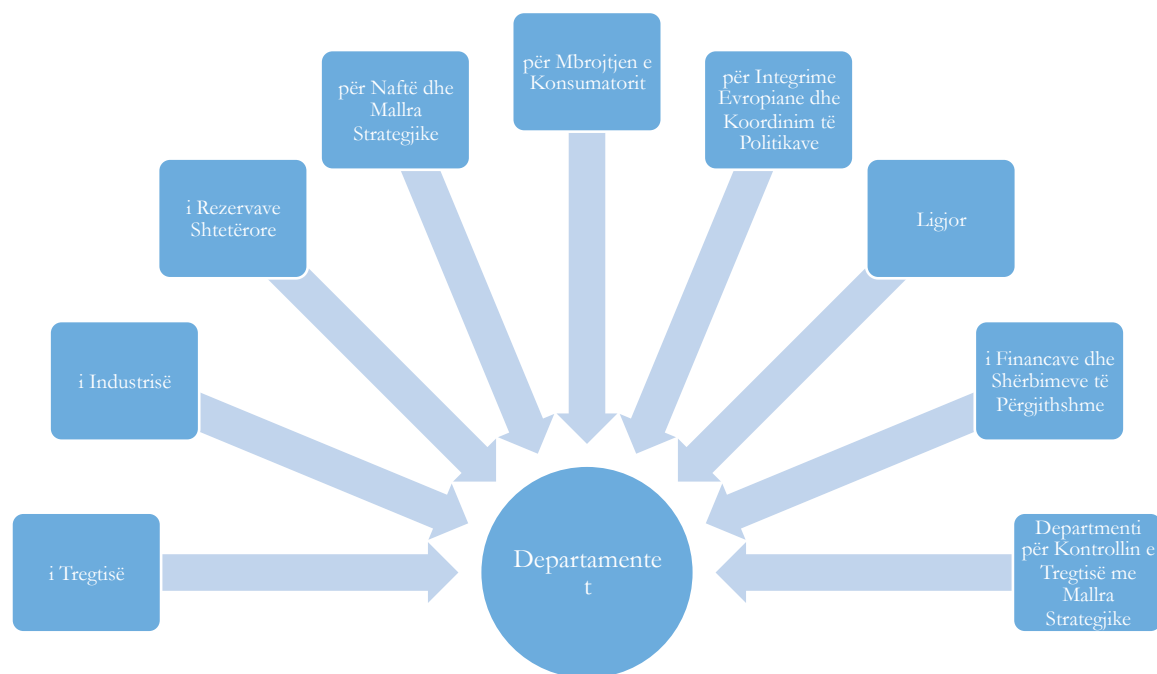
i Tregtisë

i Industrisë

i Rezervave Shtetërore

për Naftë dhe Mallra Strategjike

për Mbrojtjen e Konsumatorit

për Integrime Evropiane dhe Koordinim të Politikave

Ligjor

i Financave dhe Shërbimeve të Përgjithshme

Departmenti për Kontrollin e Tregtisë me Mallra Strategjike

Departamente t